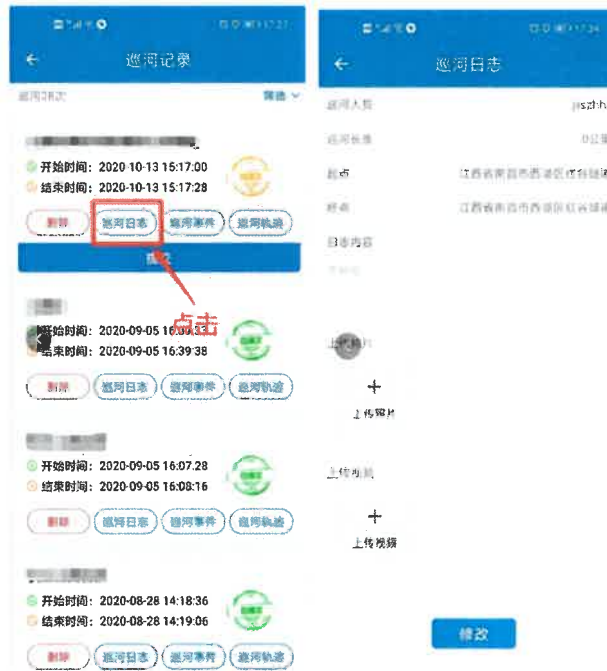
巡河记录

巡河历次 筛选

开始时间：2020-10-13 15:17:00
结束时间：2020-10-13 15:17:28

删除 巡河日志 巡河事件 巡河轨迹

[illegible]

点击

开始时间：2020-09-05 16:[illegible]
结束时间：2020-09-05 16:39:38

删除 巡河日志 巡河事件 巡河轨迹

开始时间：2020-09-05 16:07:28
结束时间：2020-09-05 16:08:16

删除 巡河日志 巡河事件 巡河轨迹

开始时间：2020-08-28 14:18:36
结束时间：2020-08-28 14:19:06

删除 巡河日志 巡河事件 巡河轨迹

巡河日志

巡河人员 jiszhh

巡河长度 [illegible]

起点 江西省南昌市西湖区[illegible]

终点 江西省南昌市西湖区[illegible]

日志内容

上传图片

上传图片

上传视频

上传视频

修改